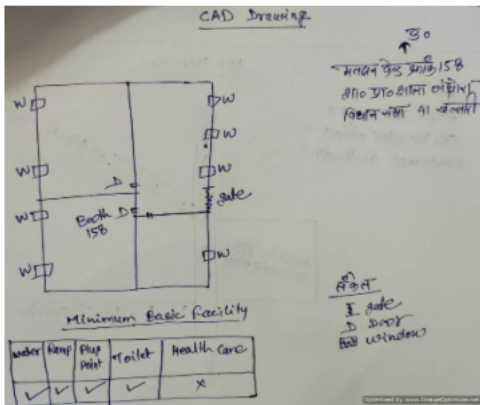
CAD Drawing

उ०

मतदान केन्द्र क्रमांक 158
रा०प्रा०शाला अंधेरा
विधानसभा 41 खरगोन

W
W
W
W
W
W
W
W

D
Booth D
158

Gate

संकेत
I gate
D Door
W window

Minimum Basic facility

| water | Ramp | Plug Point | Toilet | Health Care |
|---|---|---|---|---|
| ✓ | ✓ | ✓ | ✓ | × |

Optimized by www.ImageOptimizer.net